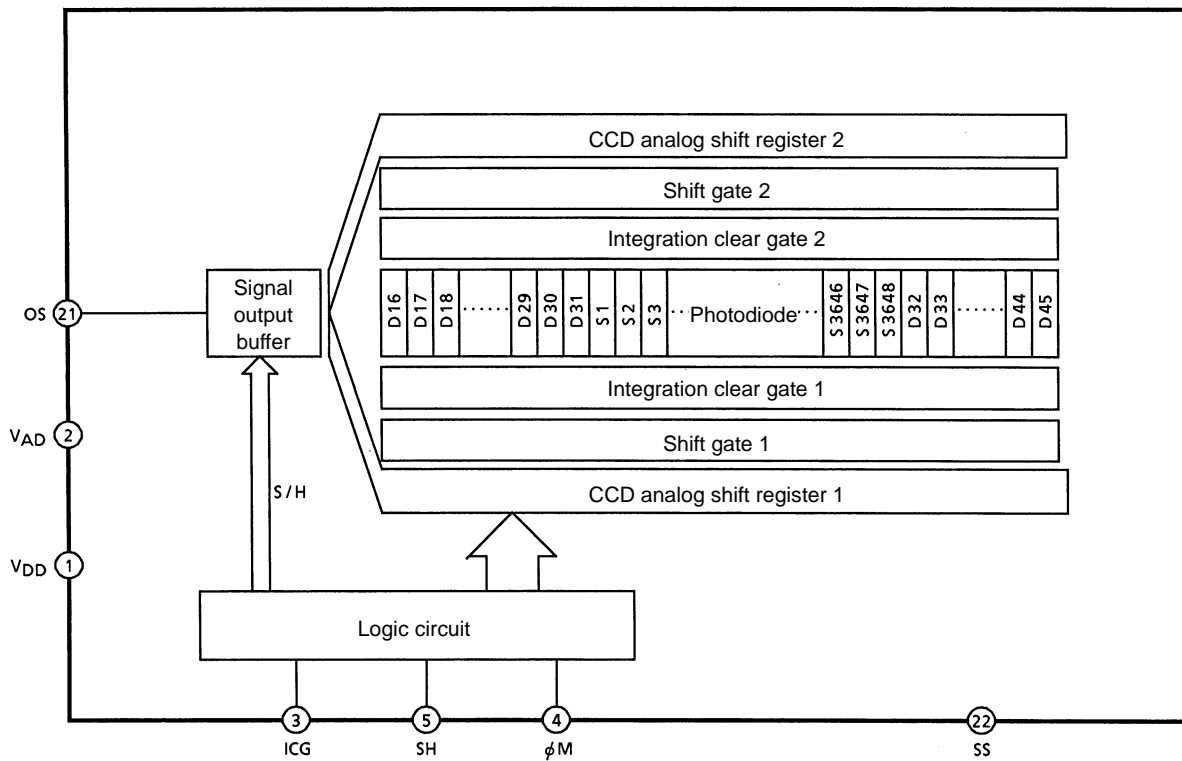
CCD analog shift register 2

Shift gate 2

Integration clear gate 2

Signal output buffer

OS 21

D16 D17 D18 ...... D29 D30 D31 S1 S2 S3 ·· Photodiode ·· S3646 S3647 S3648 D32 D33 ...... D44 D45

Integration clear gate 1

Shift gate 1

CCD analog shift register 1

$V_{AD}$ 2

S / H

$V_{DD}$ 1

Logic circuit

3 ICG

5 SH

4 $\phi$M

22 SS